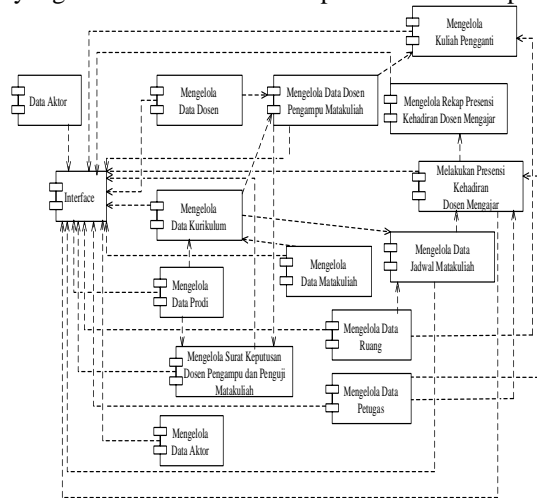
Mengelola Kuliah Pengganti

Data Aktor

Mengelola Data Dosen

Mengelola Data Dosen Pengampu Matakuliah

Mengelola Rekap Presensi Kehadiran Dosen Mengajar

Interface

Melakukan Presensi Kehadiran Dosen Mengajar

Mengelola Data Kurikulum

Mengelola Data Jadwal Matakuliah

Mengelola Data Matakuliah

Mengelola Data Prodi

Mengelola Data Ruang

Mengelola Surat Keputusan Dosen Pengampu dan Penguji Matakuliah

Mengelola Data Petugas

Mengelola Data Aktor